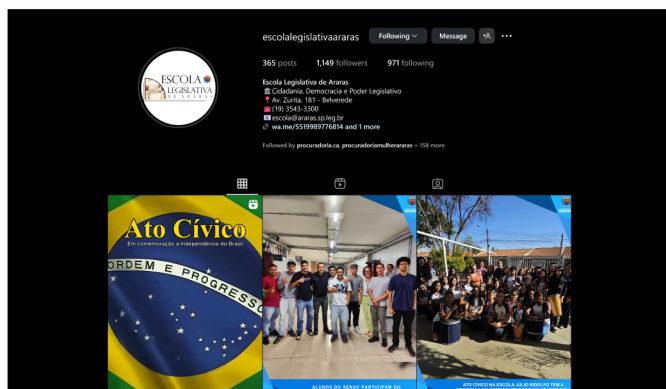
escolalegislativaararas Following Message

365 posts 1,149 followers 971 following

Escola Legislativa de Araras
🏛 Cidadania, Democracia e Poder Legislativo
📍 Av. Zurita, 181 - Belverede
☎ (19) 3543-3300
📧 escola@araras.sp.leg.br
🔗 wa.me/5519989776814 and 1 more

Followed by procuradoria.ca, procuradoriamulherararas + 158 more

ESCOLA LEGISLATIVA DE ARARAS

Ato Cívico
Em comemoração à Independência do Brasil
ORDEM E PROGRESSO

ALUNOS DO SENAC PARTICIPAM DO

ATO CÍVICO NA ESCOLA JOÃO RIDOLFO TEM A